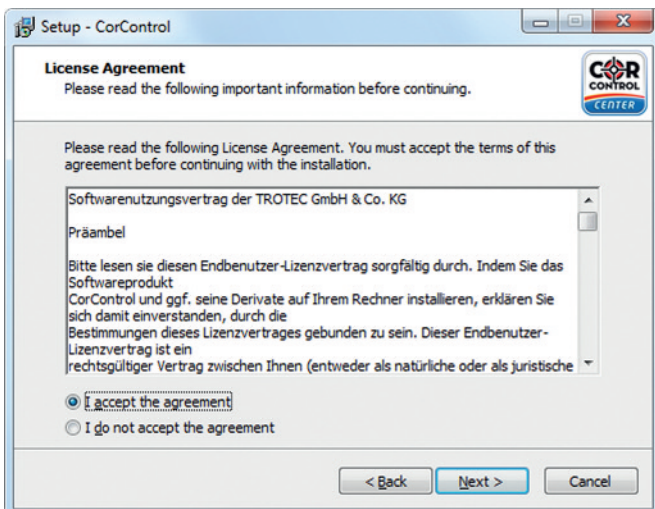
Setup - CorControl

License Agreement
Please read the following important information before continuing.

COR CONTROL CENTER

Please read the following License Agreement. You must accept the terms of this agreement before continuing with the installation.

Softwarenutzungsvertrag der TROTEC GmbH & Co. KG

Präambel

Bitte lesen sie diesen Endbenutzer-Lizenzvertrag sorgfältig durch. Indem Sie das Softwareprodukt
CorControl und ggf. seine Derivate auf Ihrem Rechner installieren, erklären Sie sich damit einverstanden, durch die
Bestimmungen dieses Lizenzvertrages gebunden zu sein. Dieser Endbenutzer-Lizenzvertrag ist ein
rechtsgültiger Vertrag zwischen Ihnen (entweder als natürliche oder als juristische

I accept the agreement
I do not accept the agreement

< Back
Next >
Cancel